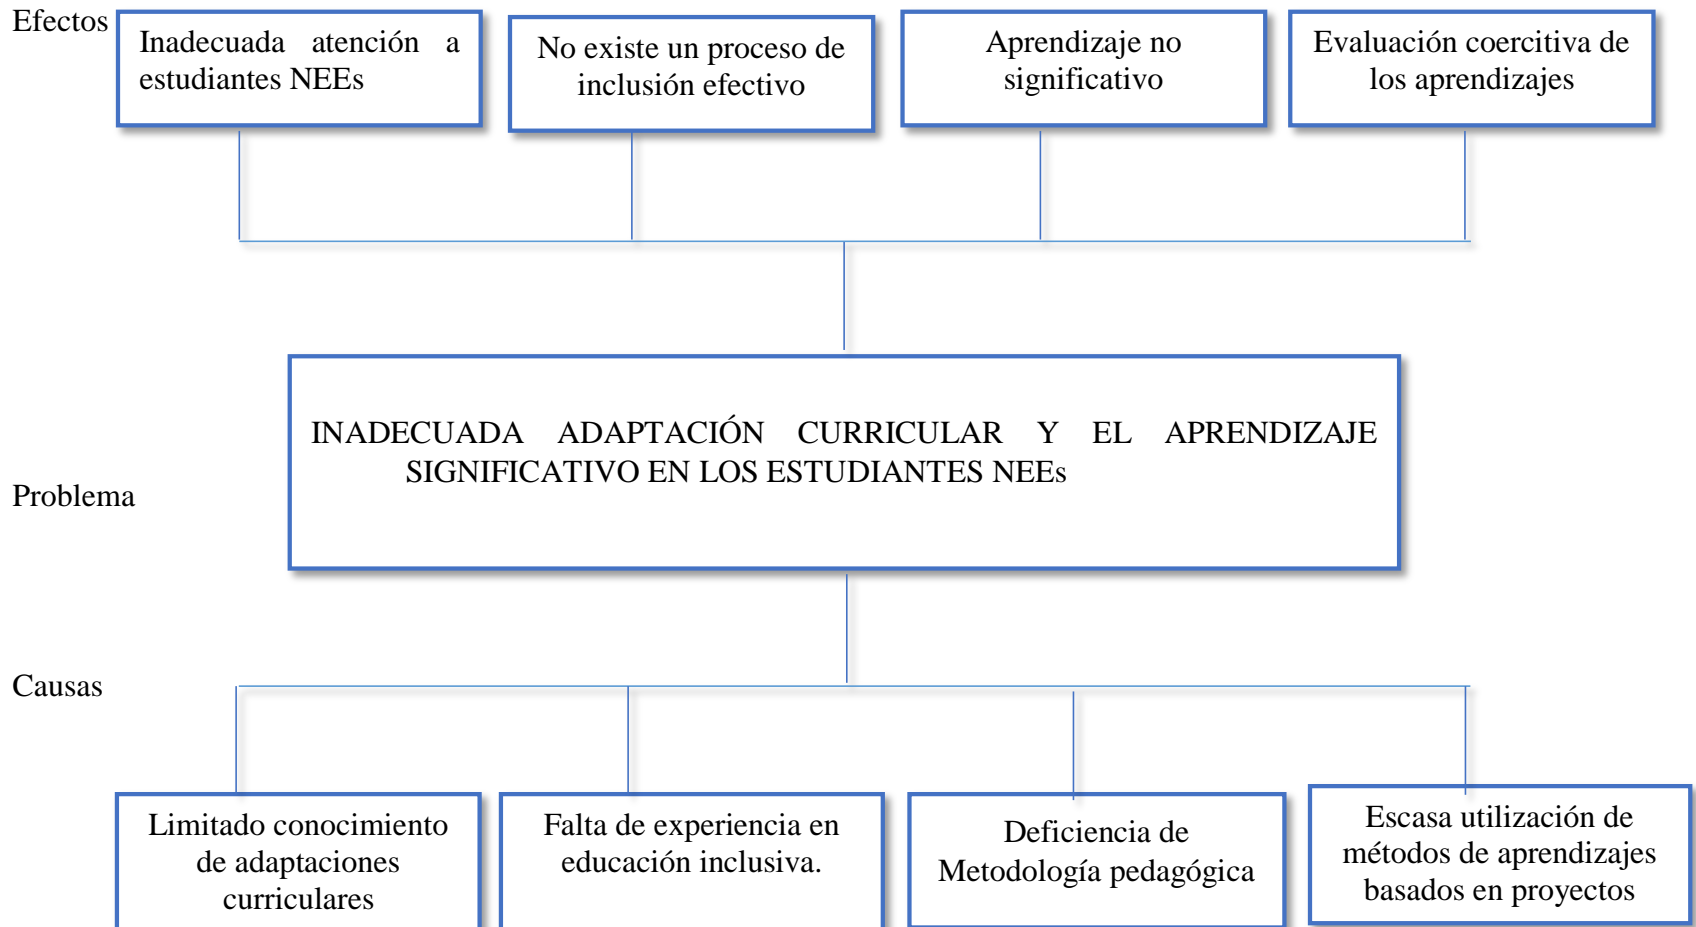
Efectos

Inadecuada atención a estudiantes NEEs

No existe un proceso de inclusión efectivo

Aprendizaje no significativo

Evaluación coercitiva de los aprendizajes

Problema

INADECUADA ADAPTACIÓN CURRICULAR Y EL APRENDIZAJE SIGNIFICATIVO EN LOS ESTUDIANTES NEEs

Causas

Limitado conocimiento de adaptaciones curriculares

Falta de experiencia en educación inclusiva.

Deficiencia de Metodología pedagógica

Escasa utilización de métodos de aprendizajes basados en proyectos